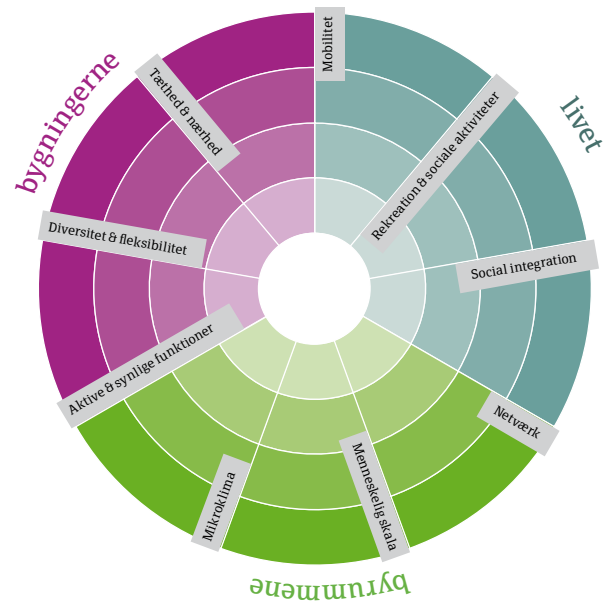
bygningerne

livet

byrummene

Mobilitet

Rekreation & sociale aktiviteter

Social integration

Netværk

Menneskelig skala

Mikroklima

Aktive & synlige funktioner

Diversitet & fleksibilitet

Tæthed & nærhed